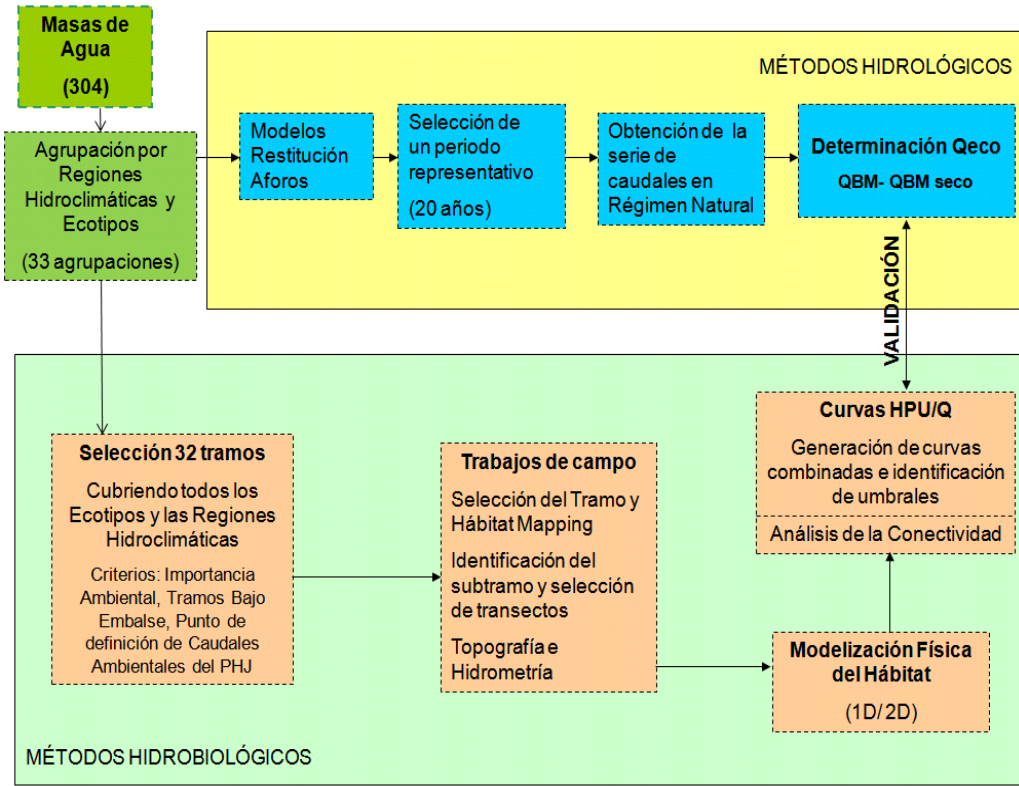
Masas de Agua
(304)

MÉTODOS HIDROLÓGICOS

Agrupación por Regiones Hidroclimáticas y Ecotipos
(33 agrupaciones)

Modelos Restitución Aforos

Selección de un periodo representativo
(20 años)

Obtención de la serie de caudales en Régimen Natural

Determinación Qeco
QBM- QBM seco

VALIDACIÓN

Curvas HPU/Q
Generación de curvas combinadas e identificación de umbrales

Análisis de la Conectividad

Selección 32 tramos
Cubriendo todos los Ecotipos y las Regiones Hidroclimáticas
Criterios: Importancia Ambiental, Tramos Bajo Embalse, Punto de definición de Caudales Ambientales del PHJ

Trabajos de campo
Selección del Tramo y Hábitat Mapping
Identificación del subtramo y selección de transectos
Topografía e Hidrometría

Modelización Física del Hábitat
(1D/ 2D)

MÉTODOS HIDROBIOLÓGICOS